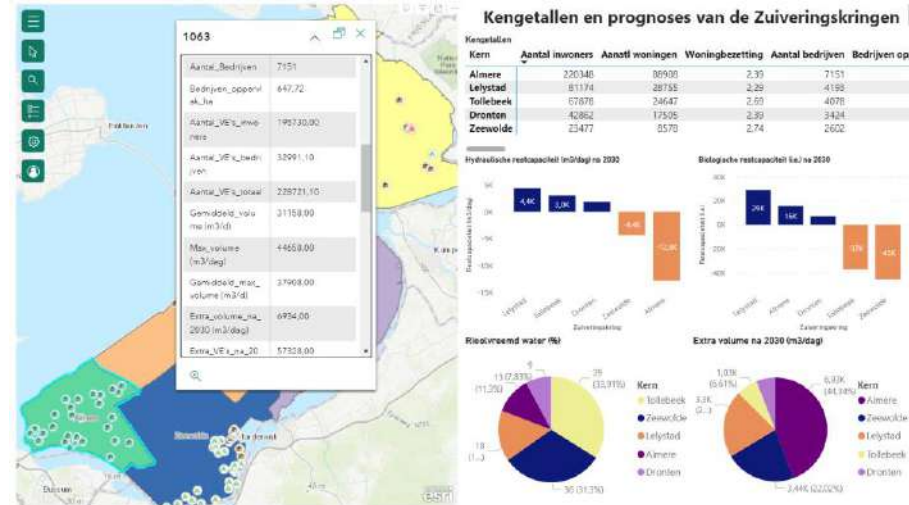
1063

| | |
|---|---|
| Aantal_Bedrijven | 7151 |
| Bedrijven_oppervlak_ha | 647,72 |
| Aantal_VE's_inwoners | 195730,00 |
| Aantal_VE's_bedrijven | 32991,10 |
| Aantal_VE's_totaal | 228721,10 |
| Gemiddeld_volume (m3/d) | 31158,00 |
| Max_volume (m3/dag) | 44658,00 |
| Gemiddeld_max_volume (m3/d) | 37908,00 |
| Extra_volume_na_2030 (m3/dag) | 6934,00 |
| Extra_VE's_na_20 | 57328,00 |

Lelystad

Zeewolde

Harderwijk

Kengetallen en prognoses van de Zuiveringskringen

Kengetallen

| Kern | Aantal inwoners | Aantal woningen | Woningbezetting | Aantal bedrijven | Bedrijven op |
|---|---|---|---|---|---|
| Almere | 220348 | 88908 | 2,39 | 7151 | |
| Lelystad | 81174 | 28755 | 2,29 | 4193 | |
| Tollebeek | 67878 | 24647 | 2,69 | 4078 | |
| Dronten | 42862 | 17505 | 2,39 | 3424 | |
| Zeewolde | 23477 | 8578 | 2,74 | 2602 | |

Hydraulische restcapaciteit (m3/dag) na 2030

5K
0K
-5K
-10K
-15K
4,4K
3,0K
-4,4K
-12,9K
Restcapaciteit (m3/dag)
Lelystad
Tollebeek
Dronten
Zeewolde
Almere
Zuiveringskring

Biologische restcapaciteit (i.e.) na 2030

20K
0K
-20K
-40K
26K
15K
-37K
-43K
Restcapaciteit (i.e.)
Lelystad
Almere
Dronten
Tollebeek
Zeewolde
Zuiveringskring

Rioolvreemd water (%)

9
13 (7,83%)
(11,25)
18
(...)
35
(33,91%)
30 (31,3%)

Kern
Tollebeek
Zeewolde
Lelystad
Almere
Dronten

Extra volume na 2030 (m3/dag)

1,03K
(5,61%)
3,3K
(...)
6,93K
(44,19%)
3,44K (22,02%)

Kern
Almere
Zeewolde
Lelystad
Tollebeek
Dronten

esri